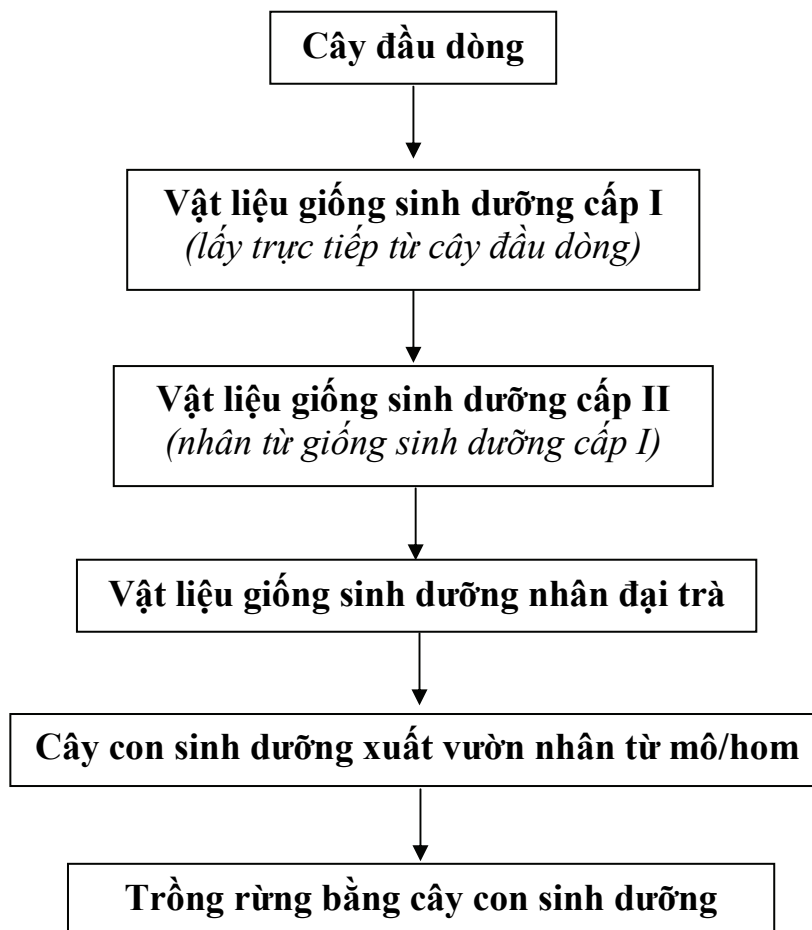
Cây đầu dòng

Vật liệu giống sinh dưỡng cấp I
(lấy trực tiếp từ cây đầu dòng)

Vật liệu giống sinh dưỡng cấp II
(nhân từ giống sinh dưỡng cấp I)

Vật liệu giống sinh dưỡng nhân đại trà

Cây con sinh dưỡng xuất vườn nhân từ mô/hom

Trồng rừng bằng cây con sinh dưỡng